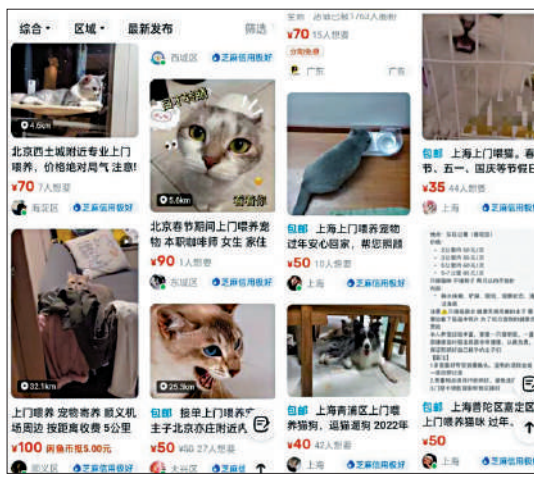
综合 区域 最新发布 筛选

4.6km
北京西土城附近专业上门喂养，价格绝对局气 注意!
¥70 7人想要
海淀区 芝麻信用极好

西城区 芝麻信用极好
5.6km
北京春节期间上门喂养宠物 本职咖啡师 女生 家住
¥90 1人想要
东城区 芝麻信用极好

¥70 15人想要
广东 广告

包邮 上海上门喂养宠物 过年安心回家，帮您照顾
¥50 15人想要
上海 芝麻信用极好

包邮 上海上门喂猫。春节、五一、国庆等节假日
¥35 44人想要
上海 芝麻信用极好

32.1km
上门喂养 宠物寄养 顺义机场周边 按距离收费 5公里
¥100 闲鱼币抵5.00元
顺义区 芝麻信用极好

25.3km
包邮 接单上门喂养 主于北京亦庄附近
¥50 27人想要
大兴区

包邮 上海青浦区上门喂养猫狗，遛狗遛狗 2022年
¥40 42人想要
上海 芝麻信用极好

包邮 上海普陀区嘉定区上门喂养猫咪 过年。
¥50
上海 芝麻信用极好